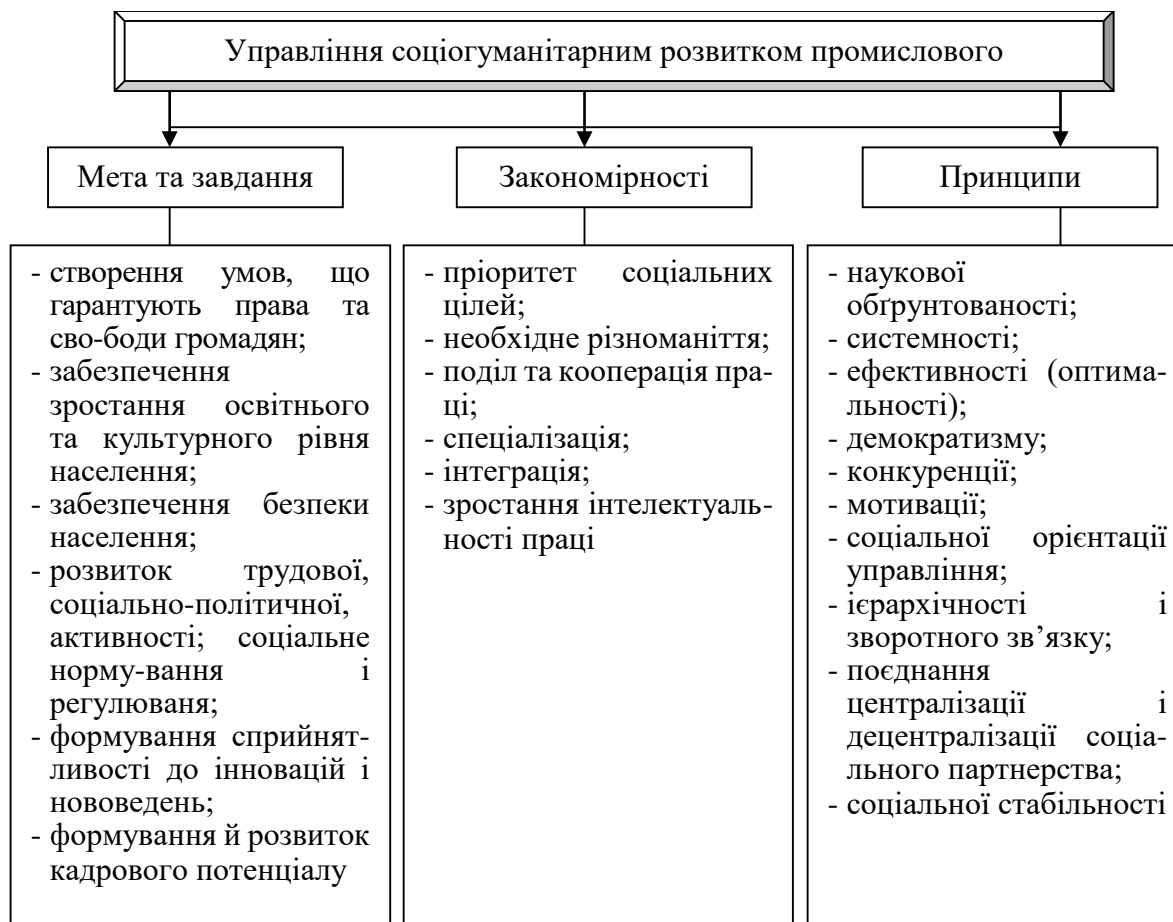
Управління соціогуманітарним розвитком промислового

Мета та завдання

Закономірності

Принципи

- створення умов, що гарантують права та сво-боди громадян;
- забезпечення зростання освітнього та культурного рівня населення;
- забезпечення безпеки населення;
- розвиток трудової, соціально-політичної, активності; соціальне норму-вання і регулюваня;
- формування сприйнятливості до інновацій і нововедень;
- формування й розвиток кадрового потенціалу

- пріоритет соціальних цілей;
- необхідне різноманіття;
- поділ та кооперація праці;
- спеціалізація;
- інтеграція;
- зростання інтелектуальності праці

- наукової обґрунтованості;
- системності;
- ефективності (оптимальності);
- демократизму;
- конкуренції;
- мотивації;
- соціальної орієнтації управління;
- ієрархічності і зворотного зв’язку;
- поєднання централізації і децентралізації соціального партнерства;
- соціальної стабільності